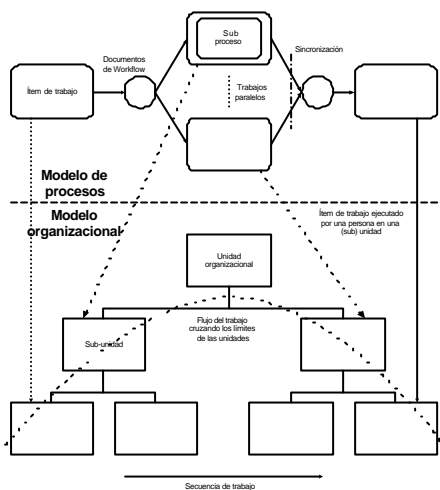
Sub proceso

Documentos de Workflow

Sincronización

Ítem de trabajo

Trabajos paralelos

Modelo de procesos

Modelo organizacional

Ítem de trabajo ejecutado por una persona en una (sub) unidad

Unidad organizacional

Flujo del trabajo cruzando los límites de las unidades

Sub-unidad

Secuencia de trabajo